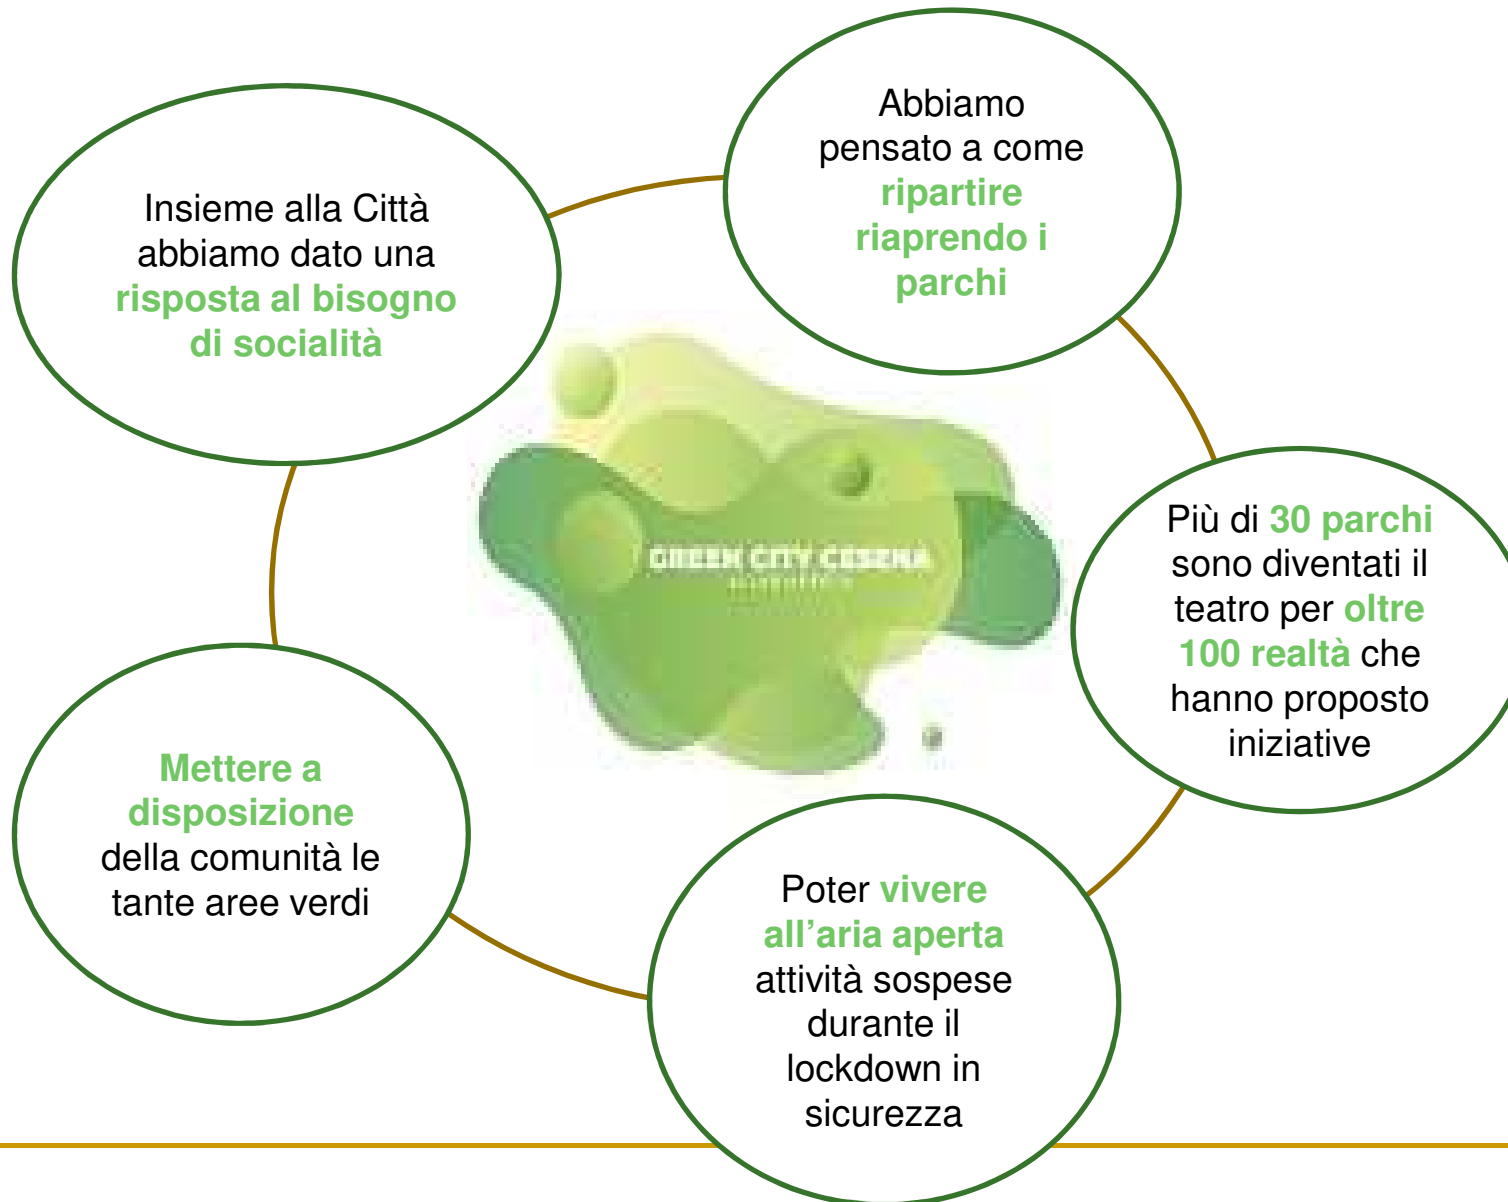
Abbiamo pensato a come ripartire riaprendo i parchi

Insieme alla Città abbiamo dato una risposta al bisogno di socialità

GREEN CITY CESENA

Più di 30 parchi sono diventati il teatro per oltre 100 realtà che hanno proposto iniziative

Mettere a disposizione della comunità le tante aree verdi

Poter vivere all’aria aperta attività sospese durante il lockdown in sicurezza